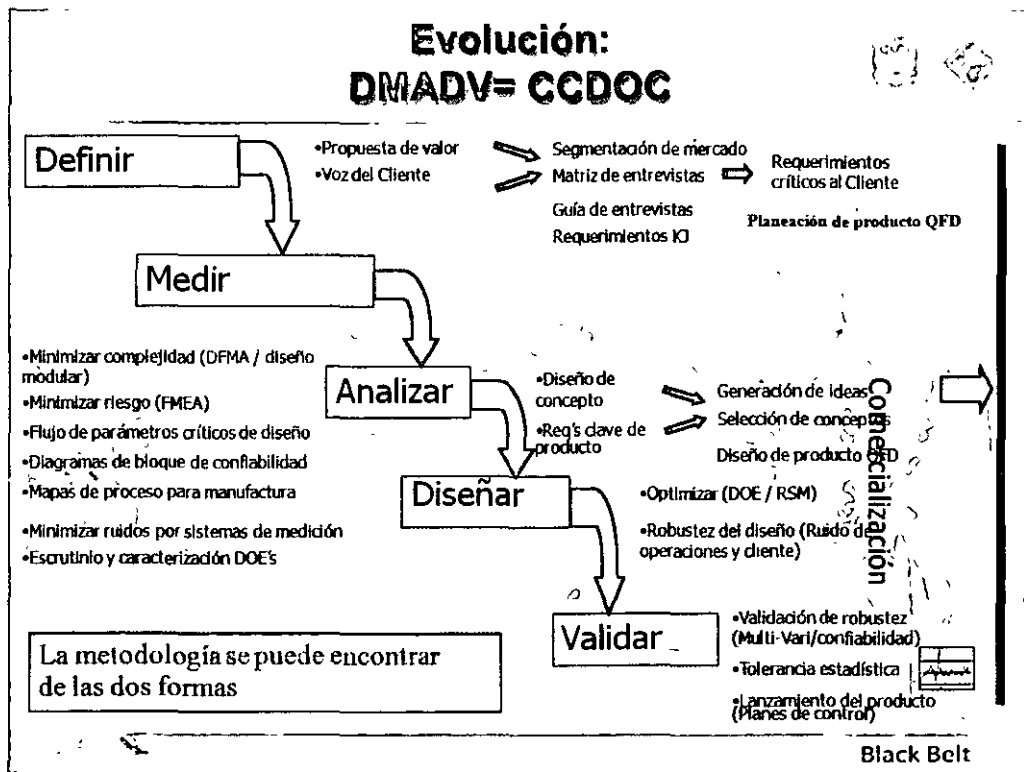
Evolución:
DMADV= CCDOC

Definir

•Propuesta de valor
•Voz del Cliente

Segmentación de mercado
Matriz de entrevistas
Guía de entrevistas
Requerimientos KJ

Requerimientos críticos al Cliente

Planeación de producto QFD

Medir

•Minimizar complejidad (DFMA / diseño modular)
•Minimizar riesgo (FMEA)
•Flujo de parámetros críticos de diseño
•Diagramas de bloque de confiabilidad
•Mapas de proceso para manufactura
•Minimizar ruidos por sistemas de medición
•Escrutinio y caracterización DOE's

Analizar

•Diseño de concepto
•Req's clave de producto

Generación de ideas
Selección de conceptos
Diseño de producto QFD

Comercialización

Diseñar

•Optimizar (DOE / RSM)
•Robustez del diseño (Ruido de operaciones y cliente)

Validar

•Validación de robustez (Multi-Vari/confiabilidad)
•Tolerancia estadística
•Lanzamiento del producto (Planes de control)

La metodología se puede encontrar de las dos formas

Black Belt